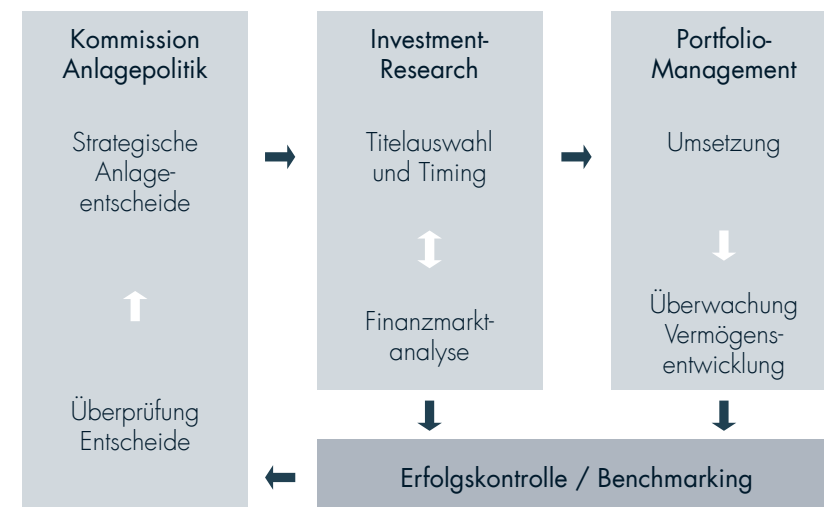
Kommission Anlagepolitik

Strategische Anlageentscheide

Überprüfung Entscheide

Investment-Research

Titelauswahl und Timing

Finanzmarktanalyse

Portfolio-Management

Umsetzung

Überwachung Vermögensentwicklung

Erfolgskontrolle / Benchmarking